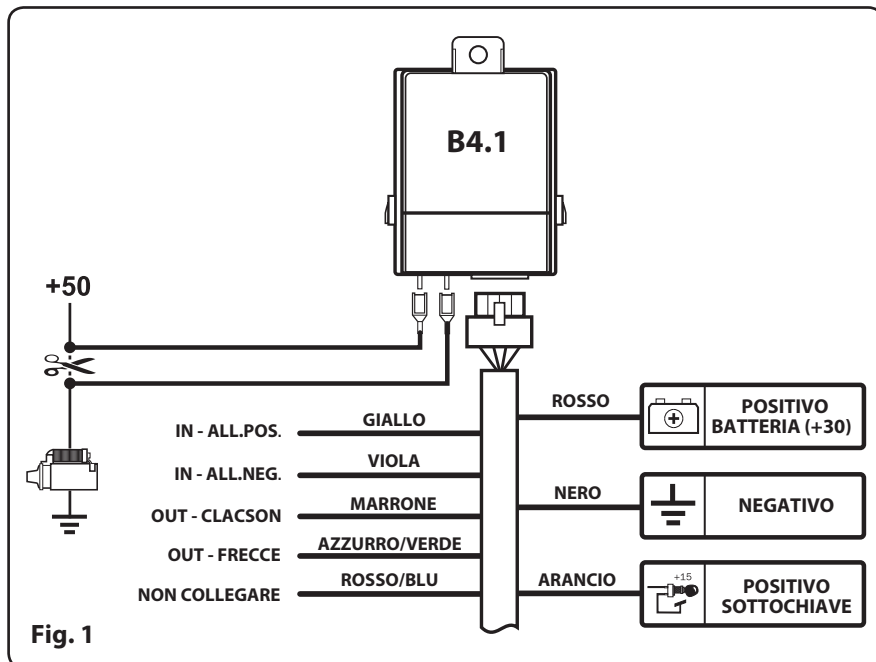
B4.1

+50

IN - ALL.POS.
GIALLO

IN - ALL.NEG.
VIOLA

OUT - CLACSON
MARRONE

OUT - FRECCE
AZZURRO/VERDE

NON COLLEGARE
ROSSO/BLU

ROSSO
POSITIVO BATTERIA (+30)

NERO
NEGATIVO

ARANCIO
+15
POSITIVO SOTTOCHIAVE

Fig. 1